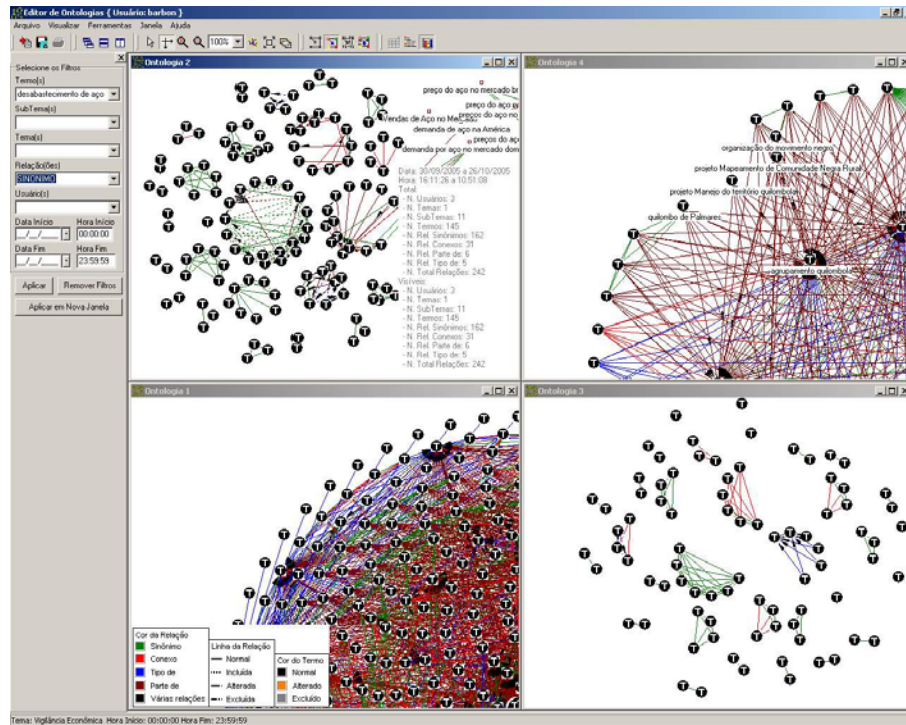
Editor de Ontologias { Usuário: harbon }

Arquivo Visualizar Ferramentas Janela Ajuda

100%

Selecione os Filtros

Termo(s)
desabastecimento de aço

SubTema(s)

Tema(s)

Relação(ões)
SINONIMO

Usuário(s)

Data Início __/__/____
Hora Início 00:00:00

Data Fim __/__/____
Hora Fim 23:59:59

Aplicar
Remover Filtros
Aplicar em Nova Janela

Ontologia 2

preço do aço no mercado br
preço do aço
preços do aço no
Vendas de Aço no Mercado
demanda de aço na América
preços do aço
demanda por aço no mercado dom

Data: 30/09/2005 à 26/10/2005
Hora: 16:11:26 à 10:51:08
Total:
- N. Usuários: 3
- N. Temas: 1
- N. SubTemas: 11
- N. Termos: 145
- N. Rel. Sinônimos: 162
- N. Rel. Conexos: 31
- N. Rel. Parte de: 6
- N. Rel. Tipo de: 5
- N. Total Relações: 242
Visíveis:
- N. Usuários: 3
- N. Temas: 1
- N. SubTemas: 11
- N. Termos: 145
- N. Rel. Sinônimos: 162
- N. Rel. Conexos: 31
- N. Rel. Parte de: 6
- N. Rel. Tipo de: 5
- N. Total Relações: 242

Ontologia 4

organização do movimento negro
projeto Mapeamento de Comunidade Negra Rural
projeto Manejo do território quilombola
quilombo de Palmares
agrupamento quilombola

Ontologia 1

Ontologia 3

Cor da Relação
Sinônimo
Conexo
Tipo de
Parte de
Várias relações

Linha da Relação
Normal
Incluída
Alterada
Excluída

Cor do Termo
Normal
Alterado
Excluído

Tema: Vigilância Econômica Hora Início: 00:00:00 Hora Fim: 23:59:59